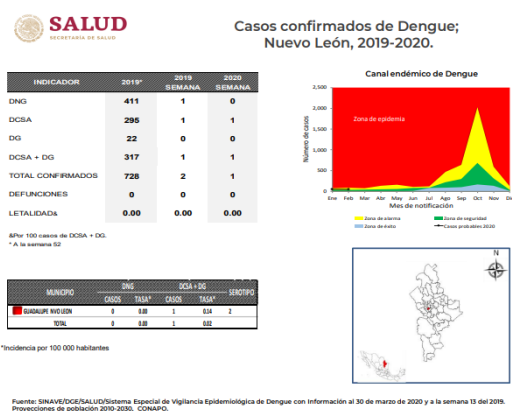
SALUD
SECRETARÍA DE SALUD

Casos confirmados de Dengue; Nuevo León, 2019-2020.

| INDICADOR | 2019* | 2019 SEMANA | 2020 SEMANA |
|---|---|---|---|
| DNG | 411 | 1 | 0 |
| DCSA | 295 | 1 | 1 |
| DG | 22 | 0 | 0 |
| DCSA + DG | 317 | 1 | 1 |
| TOTAL CONFIRMADOS | 728 | 2 | 1 |
| DEFUNCIONES | 0 | 0 | 0 |
| LETALIDAD& | 0.00 | 0.00 | 0.00 |

&Por 100 casos de DCSA + DG.
* A la semana 52

Canal endémico de Dengue
2,500
2,000
1,500
1,000
500
0
Número de casos
Zona de epidemia
Ene Feb Mar Abr May Jun Jul Ago Sep Oct Nov Dic
Mes de notificación
Zona de alarma
Zona de seguridad
Zona de éxito
Casos probables 2020

| MUNICIPIO | DNG CASOS | DNG TASA* | DCSA + DG CASOS | DCSA + DG TASA* | SEROTIPO |
|---|---|---|---|---|---|
| GUADALUPE NVO LEON | 0 | 0.00 | 1 | 0.14 | 2 |
| TOTAL | 0 | 0.00 | 1 | 0.02 | |

*Incidencia por 100 000 habitantes

N

Fuente: SINAVE/DGE/SALUD/Sistema Especial de Vigilancia Epidemiológica de Dengue con información al 30 de marzo de 2020 y a la semana 13 del 2019.
Proyecciones de población 2010-2030, CONAPO.